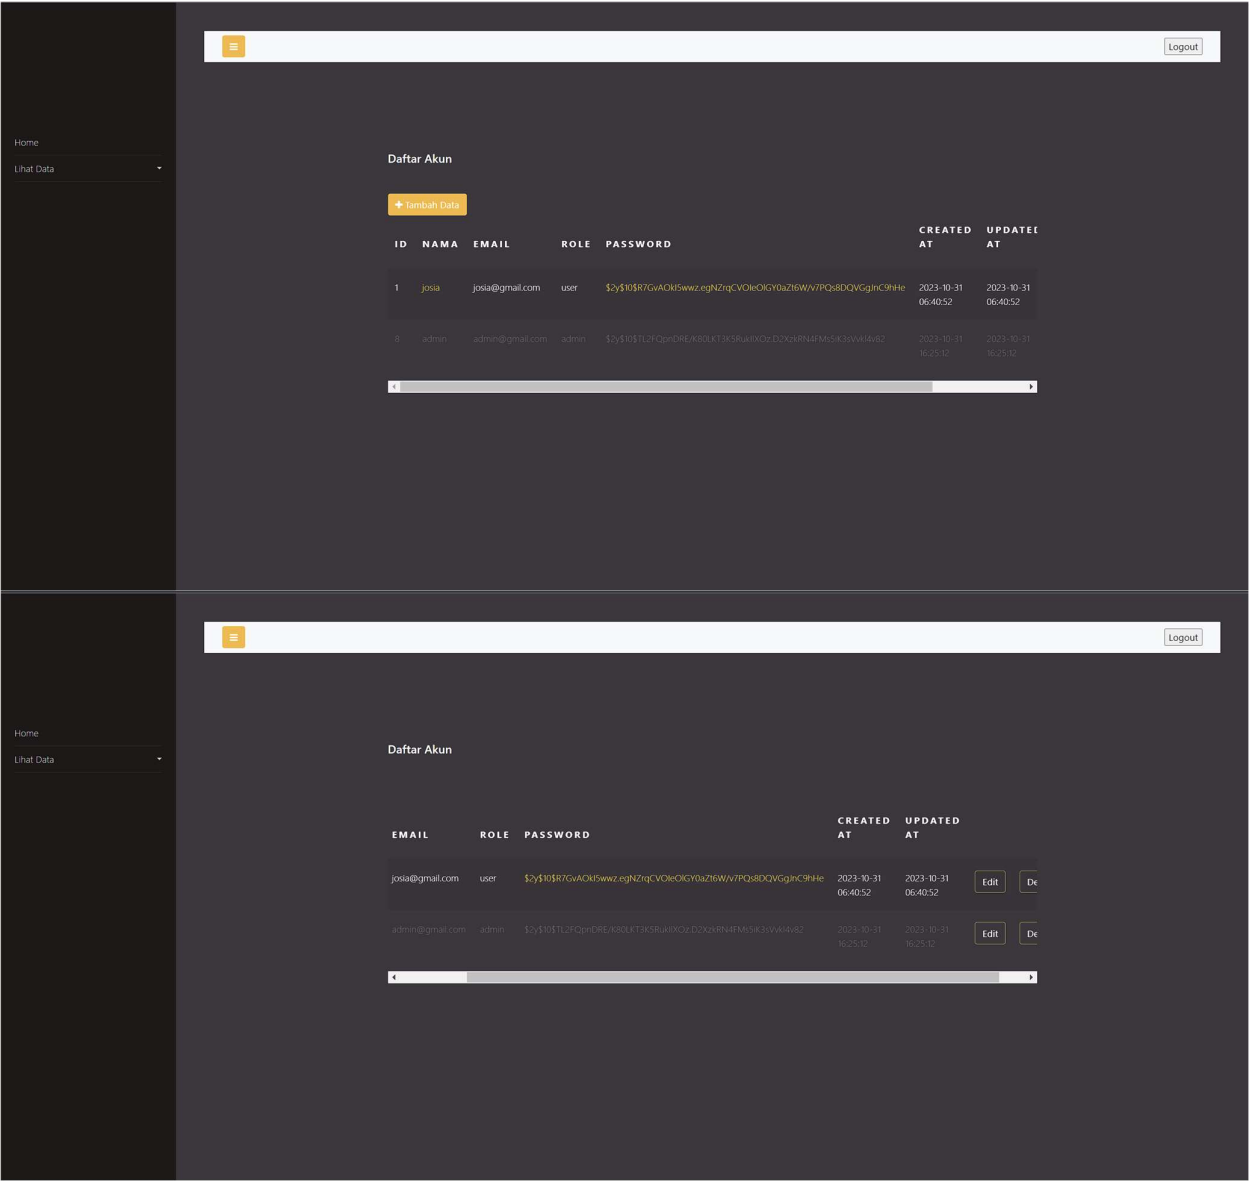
Logout

Home
Lihat Data

Daftar Akun

+ Tambah Data

| ID | NAMA | EMAIL | ROLE | PASSWORD | CREATED AT | UPDATEI AT |
|---|---|---|---|---|---|---|
| 1 | josia | josia@gmail.com | user | $2y$10$R7GvAOkI5wwz.egNZrqCVOIeOIGY0aZt6W/v7PQs8DQVGgJnC9hHe | 2023-10-31 06:40:52 | 2023-10-31 06:40:52 |
| 8 | admin | admin@gmail.com | admin | $2y$10$TL2FQpnDRE/K80LKT3K5RukIIXOz.D2XzkRN4FMt5iK3sVvkI4v82 | 2023-10-31 16:25:12 | 2023-10-31 16:25:12 |

Logout

Home
Lihat Data

Daftar Akun

| EMAIL | ROLE | PASSWORD | CREATED AT | UPDATED AT | | |
|---|---|---|---|---|---|---|
| josia@gmail.com | user | $2y$10$R7GvAOkI5wwz.egNZrqCVOIeOIGY0aZt6W/v7PQs8DQVGgJnC9hHe | 2023-10-31 06:40:52 | 2023-10-31 06:40:52 | Edit | De |
| admin@gmail.com | admin | $2y$10$TL2FQpnDRE/K80LKT3K5RukIIXOz.D2XzkRN4FMt5iK3sVvkI4v82 | 2023-10-31 16:25:12 | 2023-10-31 16:25:12 | Edit | De |